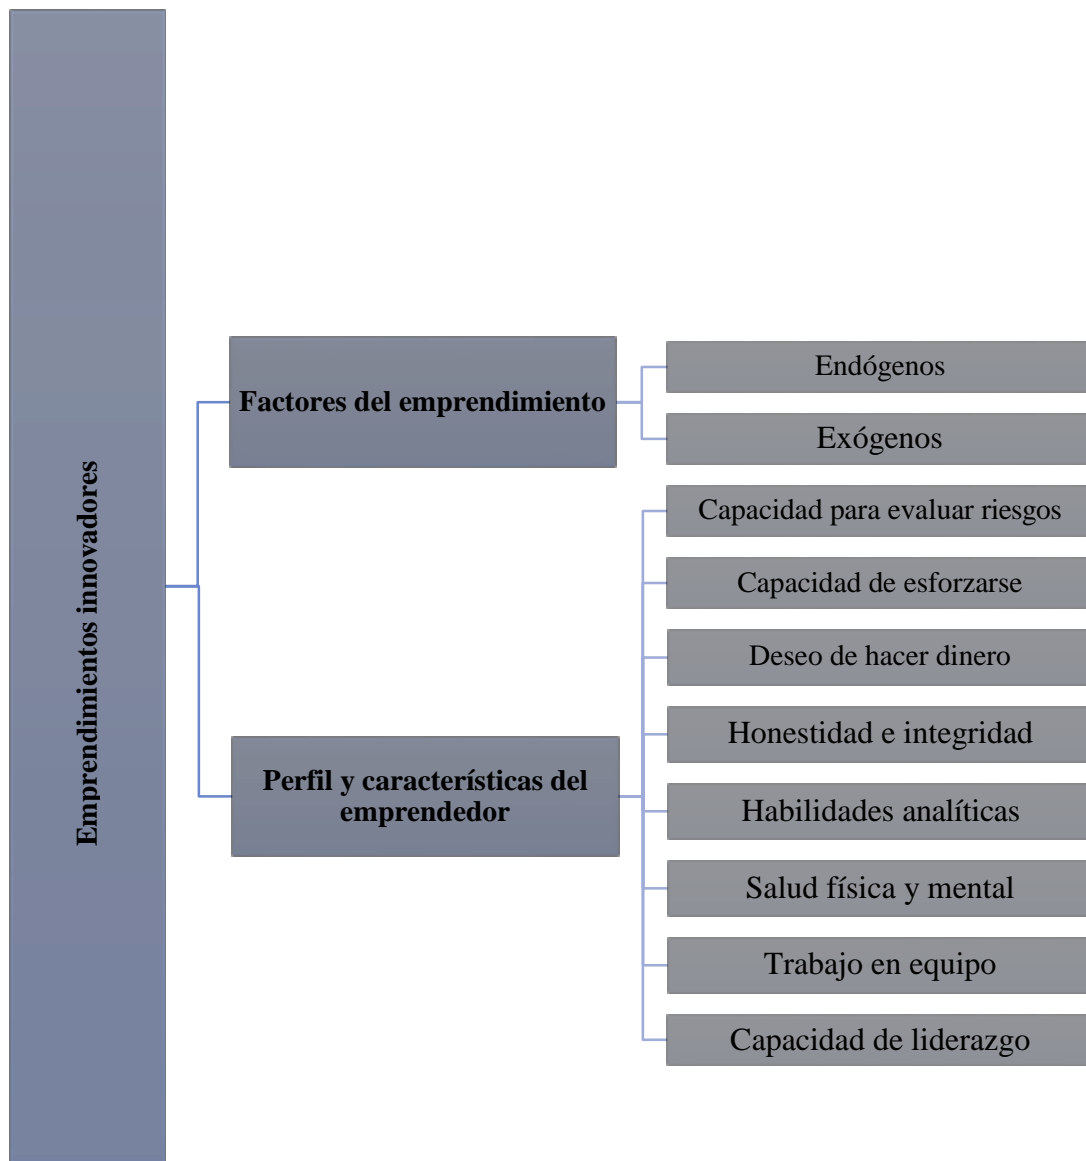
Emprendimientos innovadores

Factores del emprendimiento

Endógenos

Exógenos

Perfil y características del emprendedor

Capacidad para evaluar riesgos

Capacidad de esforzarse

Deseo de hacer dinero

Honestidad e integridad

Habilidades analíticas

Salud física y mental

Trabajo en equipo

Capacidad de liderazgo